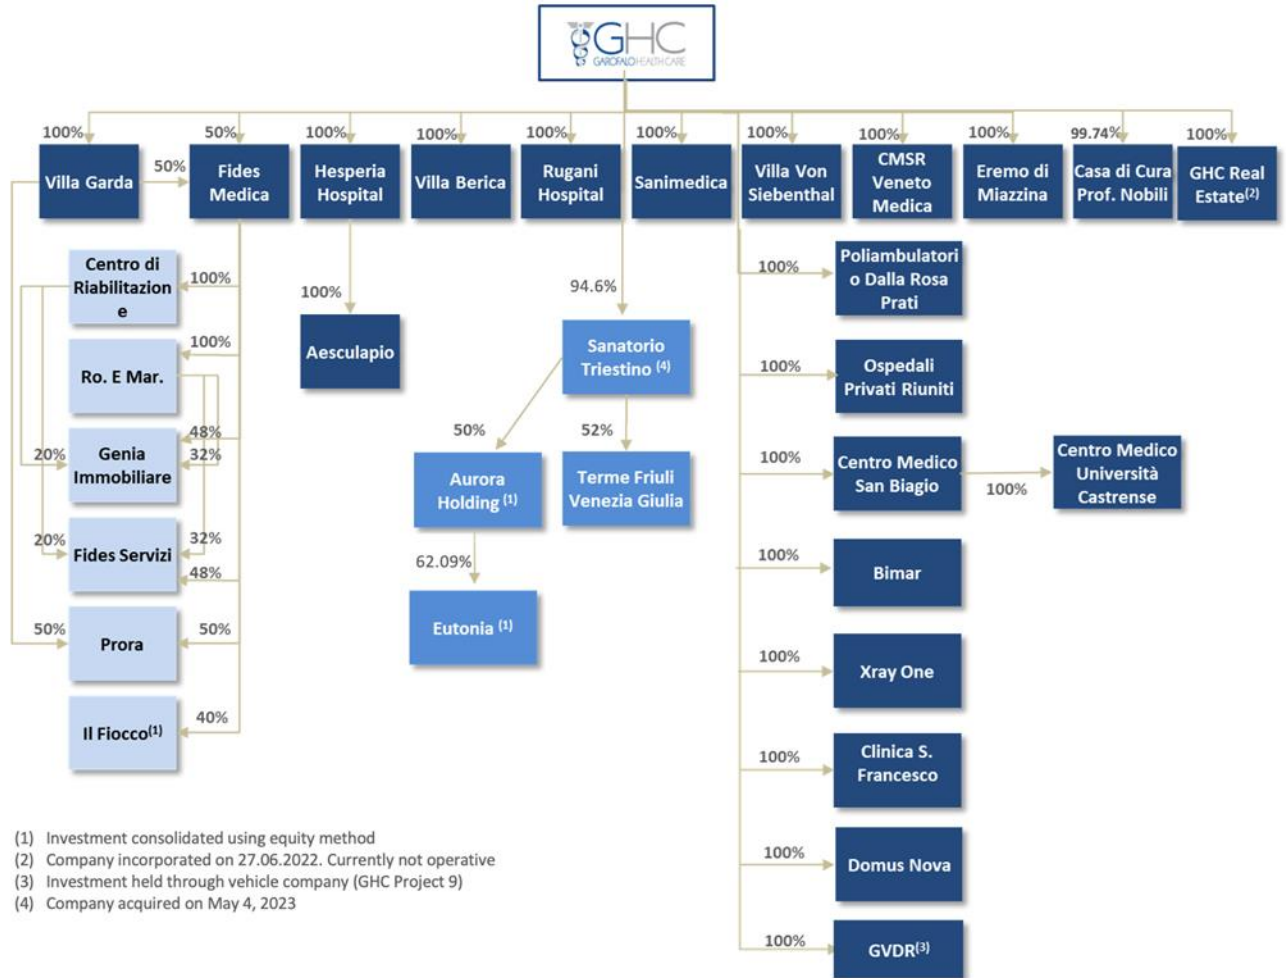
GHC
GAROFALO HEALTH CARE

100% Villa Garda
50% Fides Medica
100% Hesperia Hospital
100% Villa Berica
100% Rugani Hospital
100% Sanimedica
100% Villa Von Siebenthal
100% CMSR Veneto Medica
100% Eremo di Miazzina
99.74% Casa di Cura Prof. Nobili
100% GHC Real Estate$^{(2)}$

50%

100% Centro di Riabilitazione
100% Ro. E Mar.
48% 32% 20% Genia Immobiliare
32% 48% 20% Fides Servizi
50% 50% Prora
40% Il Fiocco$^{(1)}$

100% Aesculapio

94.6% Sanatorio Triestino $^{(4)}$
50% Aurora Holding $^{(1)}$
52% Terme Friuli Venezia Giulia
62.09% Eutonia $^{(1)}$

100% Poliambulatorio Dalla Rosa Prati
100% Ospedali Privati Riuniti
100% Centro Medico San Biagio
100% Centro Medico Università Castrense
100% Bimar
100% Xray One
100% Clinica S. Francesco
100% Domus Nova
100% GVDR$^{(3)}$

(1) Investment consolidated using equity method
(2) Company incorporated on 27.06.2022. Currently not operative
(3) Investment held through vehicle company (GHC Project 9)
(4) Company acquired on May 4, 2023